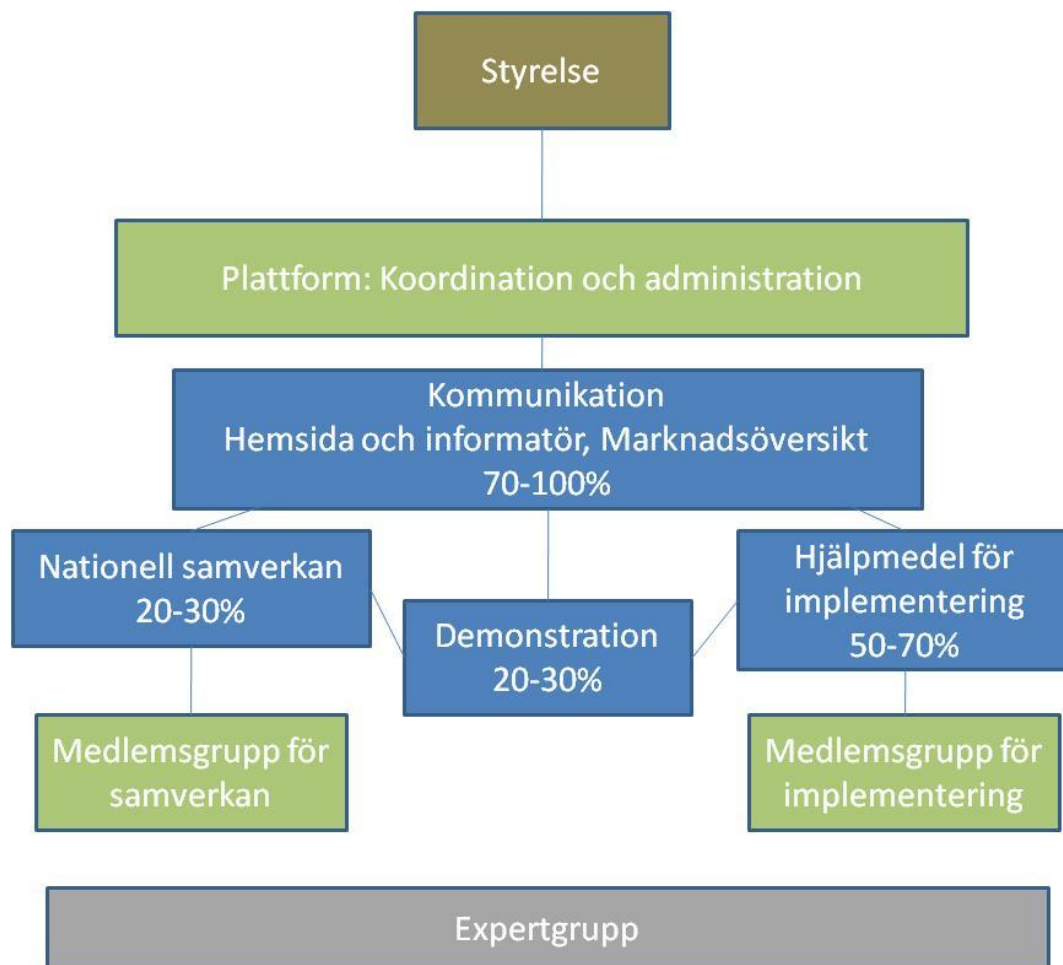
Styrelse

Plattform: Koordination och administration

Kommunikation
Hemsida och informatör, Marknadsöversikt
70-100%

Nationell samverkan
20-30%

Demonstration
20-30%

Hjälpmedel för implementering
50-70%

Medlemsgrupp för samverkan

Medlemsgrupp för implementering

Expertgrupp